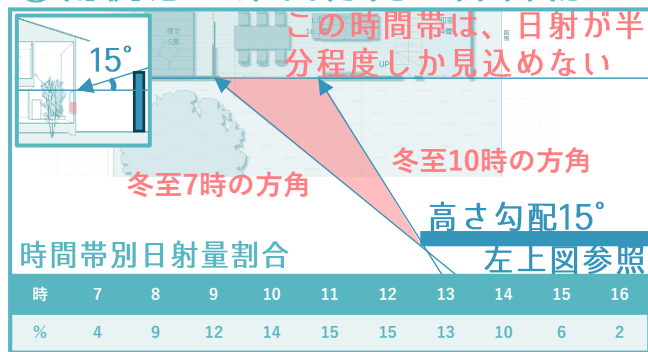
15°

この時間帯は、日射が半分程度しか見込めない

冬至10時の方角

冬至7時の方角

高さ勾配15°

左上図参照

時間帯別日射量割合

| 時 | 7 | 8 | 9 | 10 | 11 | 12 | 13 | 14 | 15 | 16 |
|---|---|---|---|---|---|---|---|---|---|---|
| % | 4 | 9 | 12 | 14 | 15 | 15 | 13 | 10 | 6 | 2 |